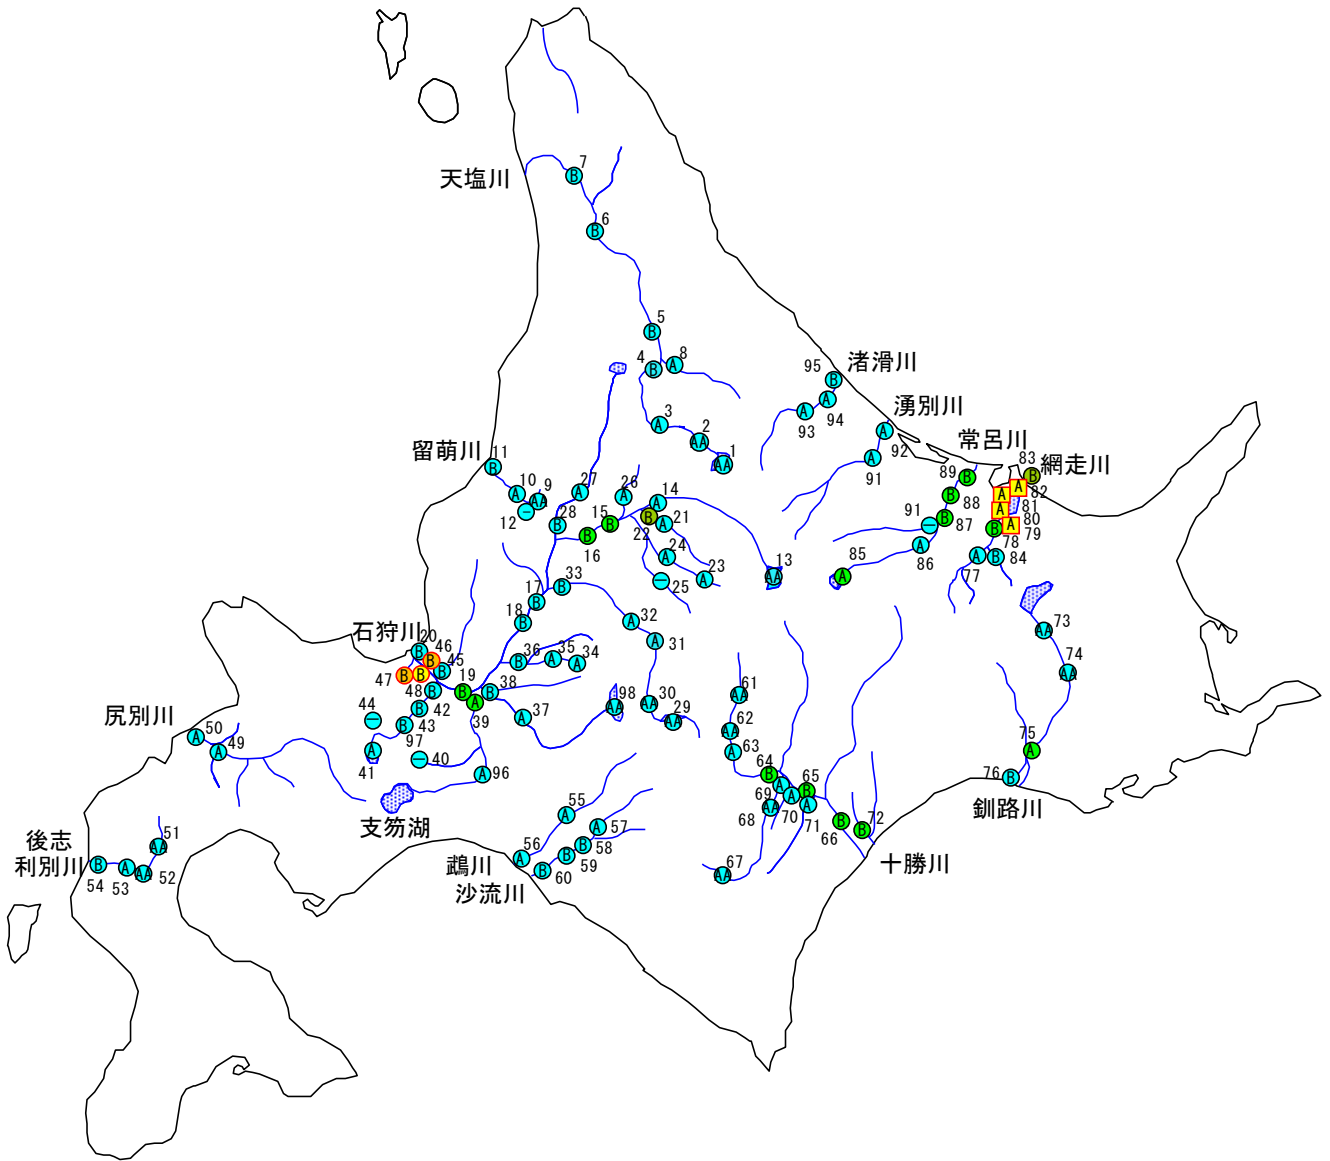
天塩川

7 B
6 B
5 B
4 B 8 A
3 A
2 AA
1 AA

渚滑川
95 B
A 94
A 93

湧別川
A 92
A 91

常呂川
89 B
B 88
91 − B 87
A 86

網走川
83 B
A A 82
A 81
B A 80 79
78
A B 84
77
85 A

留萌川
11 B
A AA 9
10
12 −

27 A
28 B
26 A
15 B
14 A
B A 21
22
B 16
A 24
A 23
− 25
13 AA

17 B 33
18 B
A 32
A 31

石狩川
20 B
46 B
45 B
47 B B
19
48 B
B A 38
42 B
39
36 B A 35 A 34
B 43
97
44 −
A 41
− 40
A 96
A 37
98 AA
30 AA AA 29

尻別川
A 50
A 49

支笏湖

後志利別川
51 AA
B A AA
54 53 52

55 A
A 57
56 A
B 58
B 59
B 60

鵡川
沙流川

61 AA
AA 62
A 63
64 B
65 B
69 AA A A
68 70 A
71
B B 72
66
67 AA

十勝川

73 AA
74 AA
75 A
76 B

釧路川